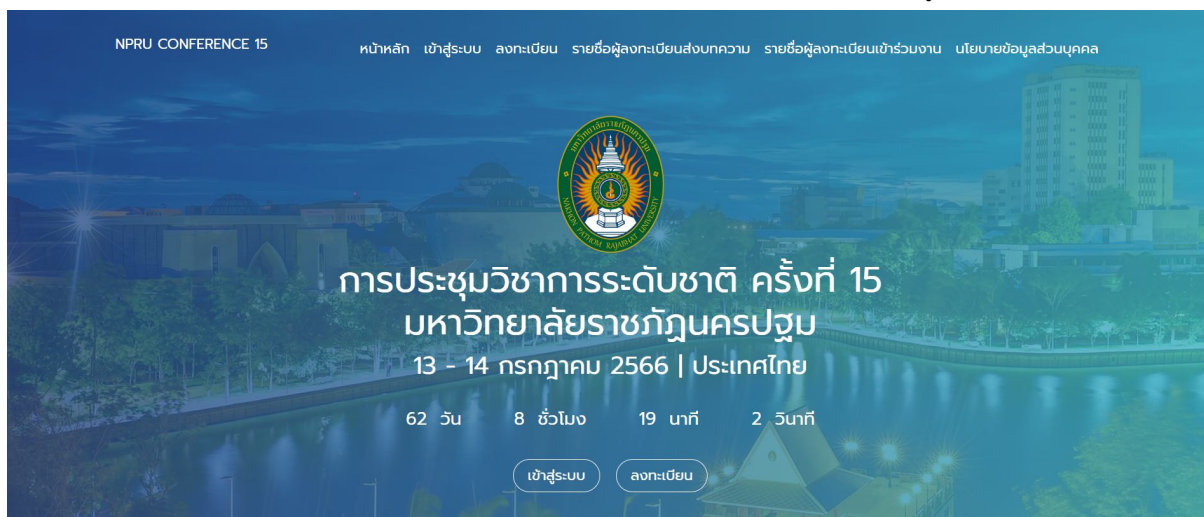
NPRU CONFERENCE 15

หน้าหลัก เข้าสู่ระบบ ลงทะเบียน รายชื่อผู้ลงทะเบียนส่งบทความ รายชื่อผู้ลงทะเบียนเข้าร่วมงาน นโยบายข้อมูลส่วนบุคคล

มหาวิทยาลัยราชภัฏนครปฐม NAKHON PATHOM RAJABHAT UNIVERSITY

การประชุมวิชาการระดับชาติ ครั้งที่ 15
มหาวิทยาลัยราชภัฏนครปฐม
13 - 14 กรกฎาคม 2566 | ประเทศไทย

62 วัน 8 ชั่วโมง 19 นาที 2 วินาที

เข้าสู่ระบบ ลงทะเบียน